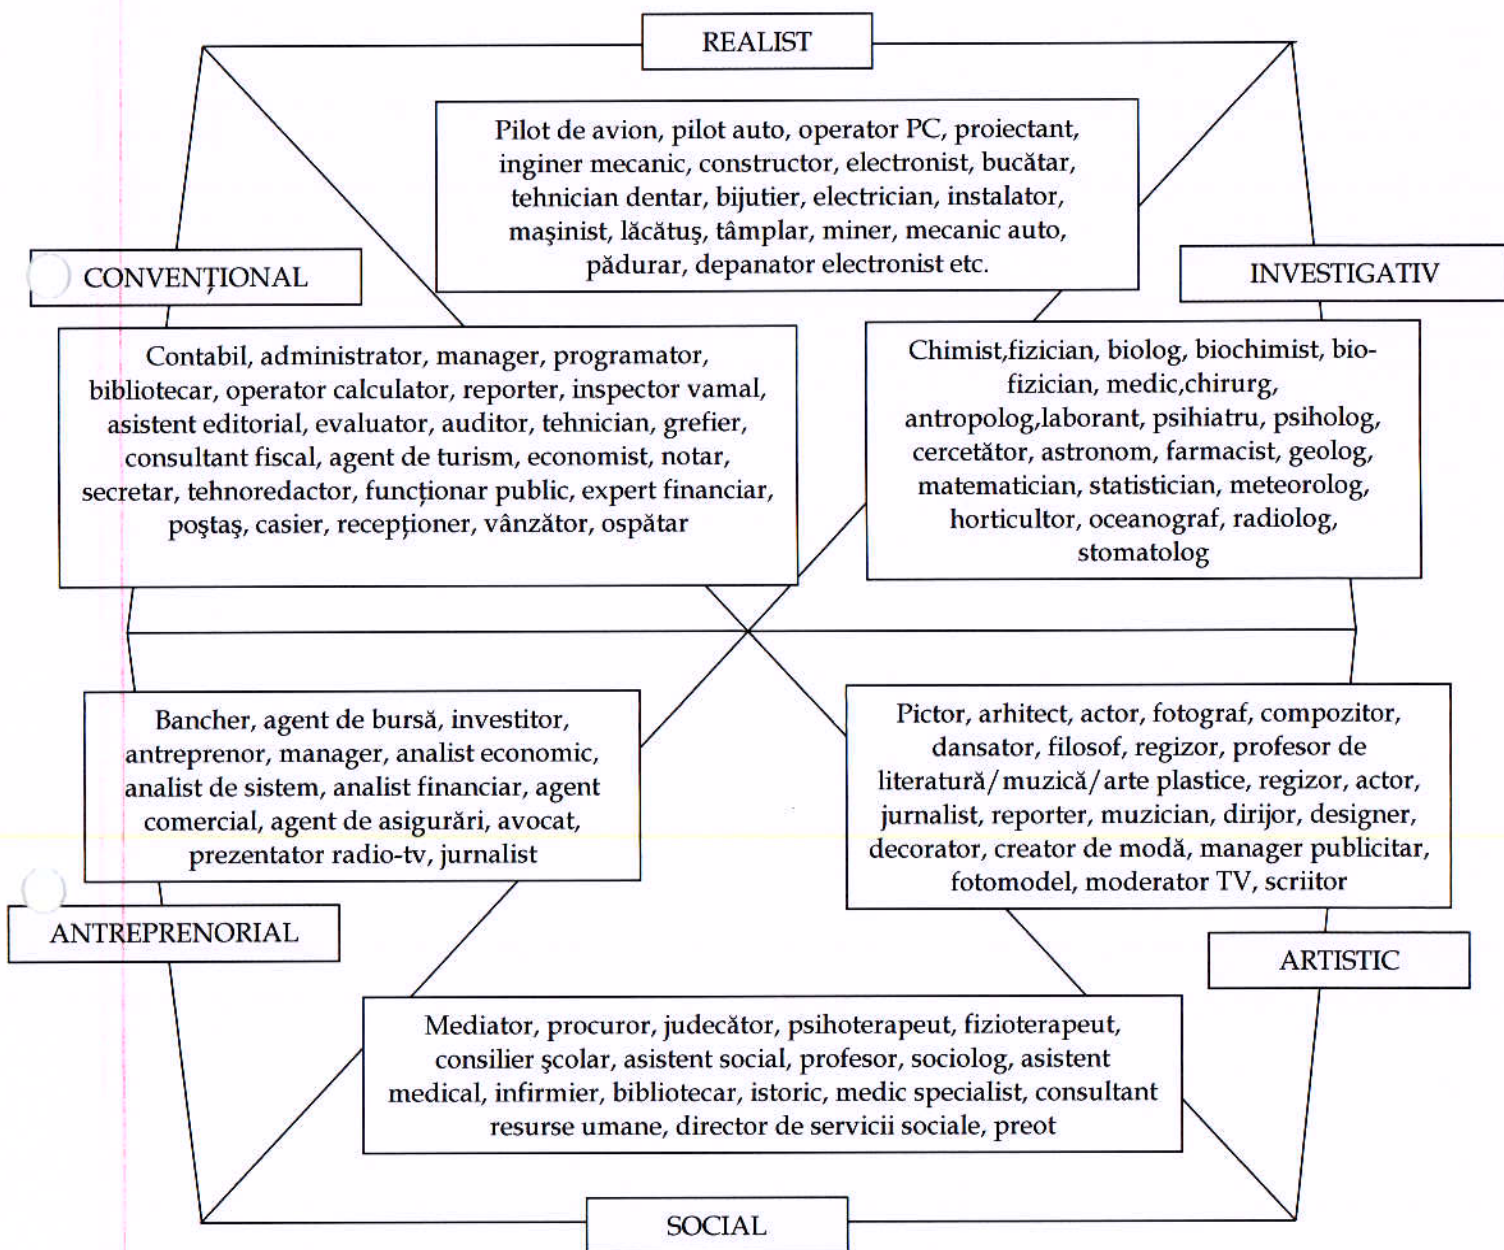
REALIST

Pilot de avion, pilot auto, operator PC, proiectant, inginer mecanic, constructor, electronist, bucătar, tehnician dentar, bijutier, electrician, instalator, maşinist, lăcătuş, tâmplar, miner, mecanic auto, pădurar, depanator electronist etc.

CONVENȚIONAL

INVESTIGATIV

Contabil, administrator, manager, programator, bibliotecar, operator calculator, reporter, inspector vamal, asistent editorial, evaluator, auditor, tehnician, grefier, consultant fiscal, agent de turism, economist, notar, secretar, tehnoredactor, funcționar public, expert financiar, poştaş, casier, recepționer, vânzător, ospătar

Chimist,fizician, biolog, biochimist, biofizician, medic,chirurg, antropolog,laborant, psihiatru, psiholog, cercetător, astronom, farmacist, geolog, matematician, statistician, meteorolog, horticultor, oceanograf, radiolog, stomatolog

Bancher, agent de bursă, investitor, antreprenor, manager, analist economic, analist de sistem, analist financiar, agent comercial, agent de asigurări, avocat, prezentator radio-tv, jurnalist

Pictor, arhitect, actor, fotograf, compozitor, dansator, filosof, regizor, profesor de literatură/muzică/arte plastice, regizor, actor, jurnalist, reporter, muzician, dirijor, designer, decorator, creator de modă, manager publicitar, fotomodel, moderator TV, scriitor

ANTREPRENORIAL

ARTISTIC

Mediator, procuror, judecător, psihoterapeut, fizioterapeut, consilier şcolar, asistent social, profesor, sociolog, asistent medical, infirmier, bibliotecar, istoric, medic specialist, consultant resurse umane, director de servicii sociale, preot

SOCIAL